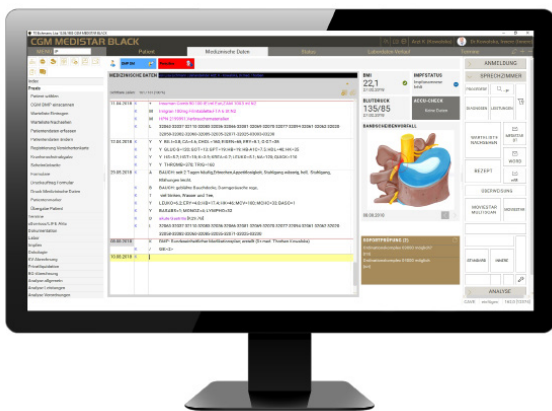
CGM MEDISTAR BLACK

Patient

Medizinische Daten

Status

Laborblatt Verlauf

Termine

ANMELDUNG

SPRECHZIMMER

BMI

22,1

IMPFSTATUS

BLUTDRUCK

135/85

ACCU-CHEK

BANDSCHEIBENVORFALL

WARTELISTE NACHSEHEN

BEDSIDE

LEISTUNGEN

REZEPT

WORD

ÜBERWEISUNG

MEDISTAR MULTIMEDIA

ANALYSE

Praxis

17.06.2018

17.02.2018

23.01.2018

06.06.2018

10.08.2018

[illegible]